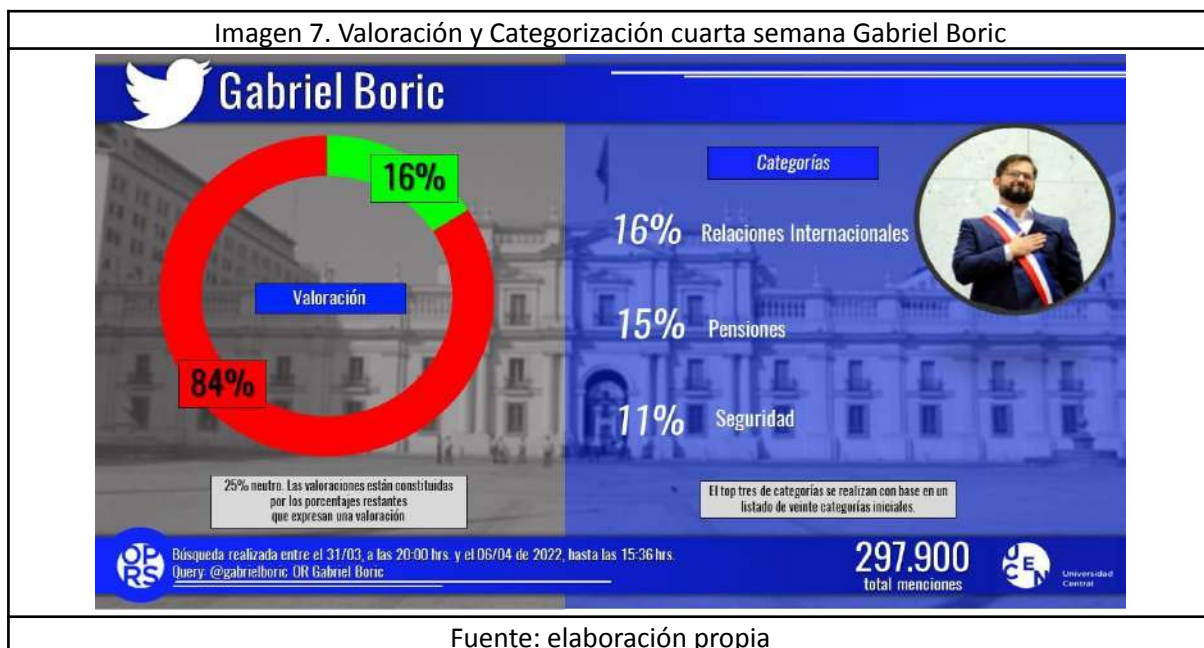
Imagen 7. Valoración y Categorización cuarta semana Gabriel Boric

Gabriel Boric

16%

Valoración

84%

25% neutro. Las valoraciones están constituidas por los porcentajes restantes que expresan una valoración

Categorías

16% Relaciones Internacionales

15% Pensiones

11% Seguridad

El top tres de categorías se realizan con base en un listado de veinte categorías iniciales.

OP RS

Búsqueda realizada entre el 31/03, a las 20:00 hrs. y el 06/04 de 2022, hasta las 15:36 hrs.
Query: @gabrielboric OR Gabriel Boric

297.900
total menciones

CEN Universidad Central

Fuente: elaboración propia